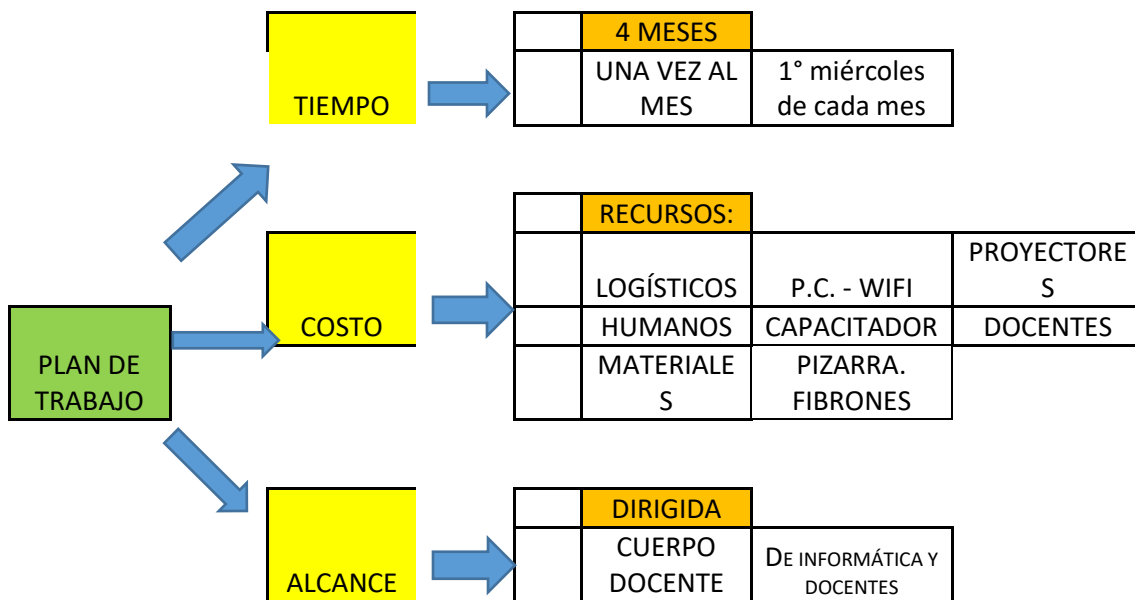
TIEMPO

| | 4 MESES | |
|---|---|---|
| | UNA VEZ AL MES | 1° miércoles de cada mes |

COSTO

| | RECURSOS: | | |
|---|---|---|---|
| | LOGÍSTICOS | P.C. - WIFI | PROYECTORE S |
| | HUMANOS | CAPACITADOR | DOCENTES |
| | MATERIALE S | PIZARRA. FIBRONES | |

PLAN DE TRABAJO

ALCANCE

| | DIRIGIDA | |
|---|---|---|
| | CUERPO DOCENTE | DE INFORMÁTICA Y DOCENTES |